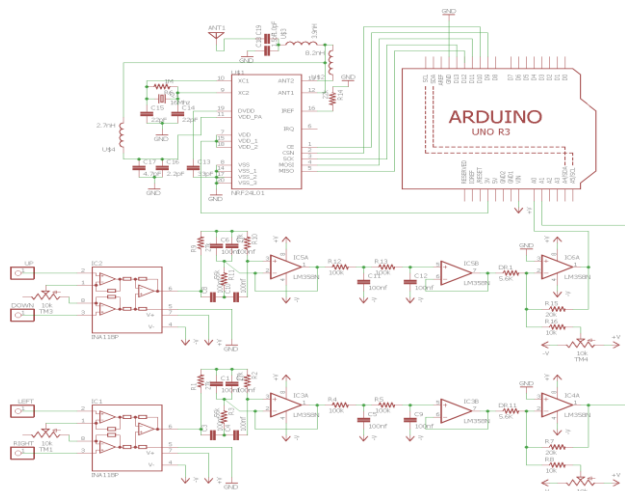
GND
ANT1
C18
1.5pF
L3
3.9nH
8.2nH
GND
ARDUINO
UNO R3
XC1
XC2
DVDD
VDD_PA
VDD
VDD_1
VDD_2
VSS
VSS_1
VSS_2
VSS_3
ANT2
ANT1
IREF
IRQ
CE
CSN
SCK
MOSI
MISO
NRF24L01
16MHz
C15
22pF
C14
22pF
2.7nH
U$4
C17
4.7pF
C16
2.2pF
C13
33nF
GND
UP
DOWN
10k
TM3
IC2
INA118P
IC5A
LM358N
R12
100k
C11
100nF
R13
100k
C12
100nF
IC5B
LM358N
DR13
5.6K
IC6A
LM358N
R15
20k
R16
10k
TM4
LEFT
RIGHT
10k
TM1
IC1
INA118P
IC3A
LM358N
R4
100k
C5
100nF
R6
100k
C9
100nF
IC3B
LM358N
DR11
5.6K
IC4A
LM358N
R7
20k
R8
10k
GND